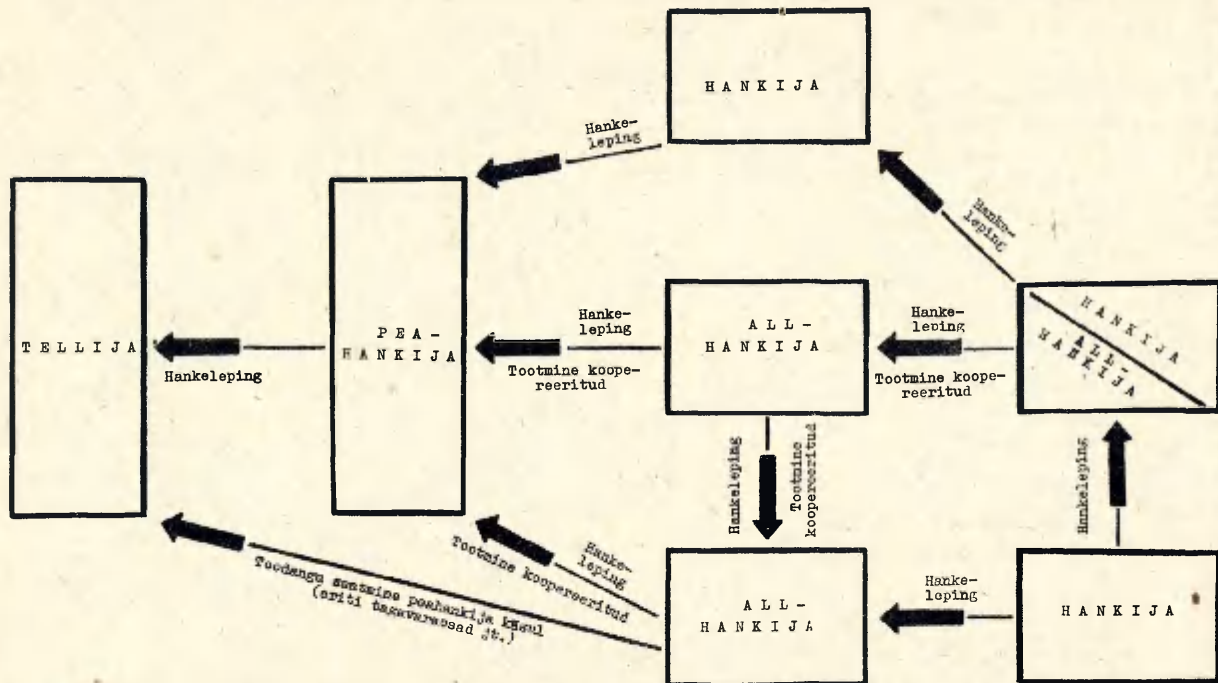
HANKIJA

Hankeleping

TELLIJA

Hankeleping

PEA-HANKIJA

Hankeleping

Tootmine kooperreeritud

ALL-HANKIJA

Hankeleping

Hankeleping

Tootmine kooperreeritud

HANKIJA

ALL-HANKIJA

Hankeleping

Tootmine kooperreeritud

Hankeleping

Hankeleping

Tootmine kooperreeritud

Toodangu saatmine peahankija kaudu (eriti tagavaraosad jt.)

ALL-HANKIJA

Hankeleping

HANKIJA